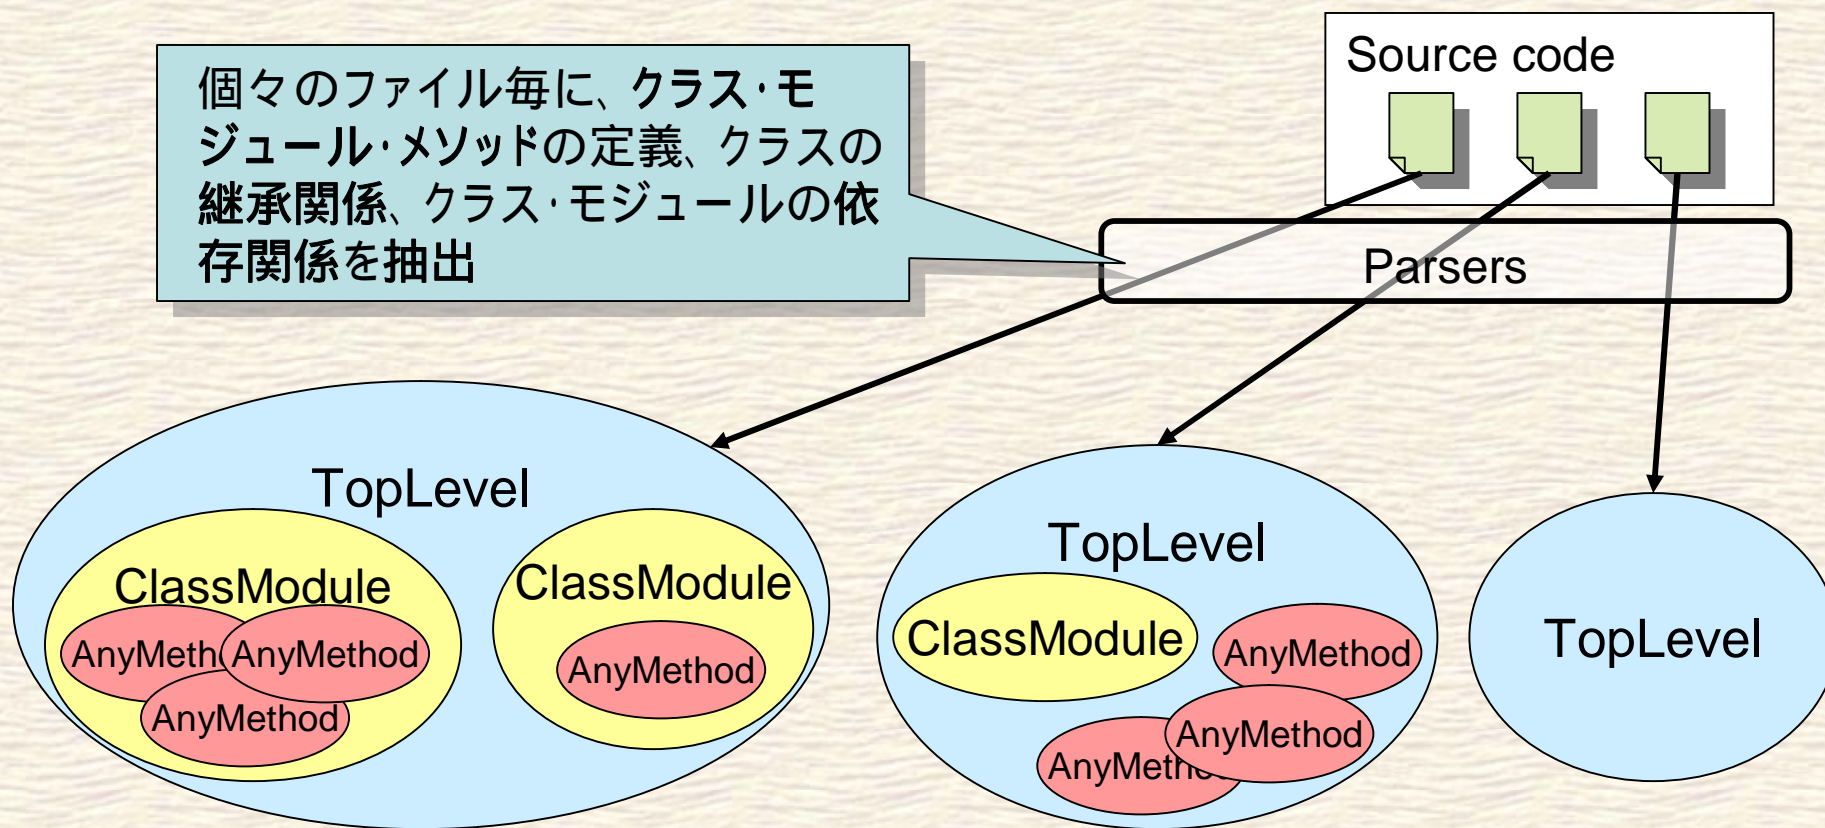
個々のファイル毎に、クラス·モジュール·メソッドの定義、クラスの継承関係、クラス·モジュールの依存関係を抽出

Source code

Parsers

TopLevel

ClassModule

AnyMeth

AnyMethod

AnyMethod

ClassModule

AnyMethod

TopLevel

ClassModule

AnyMethod

AnyMethod

AnyMeth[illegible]

TopLevel